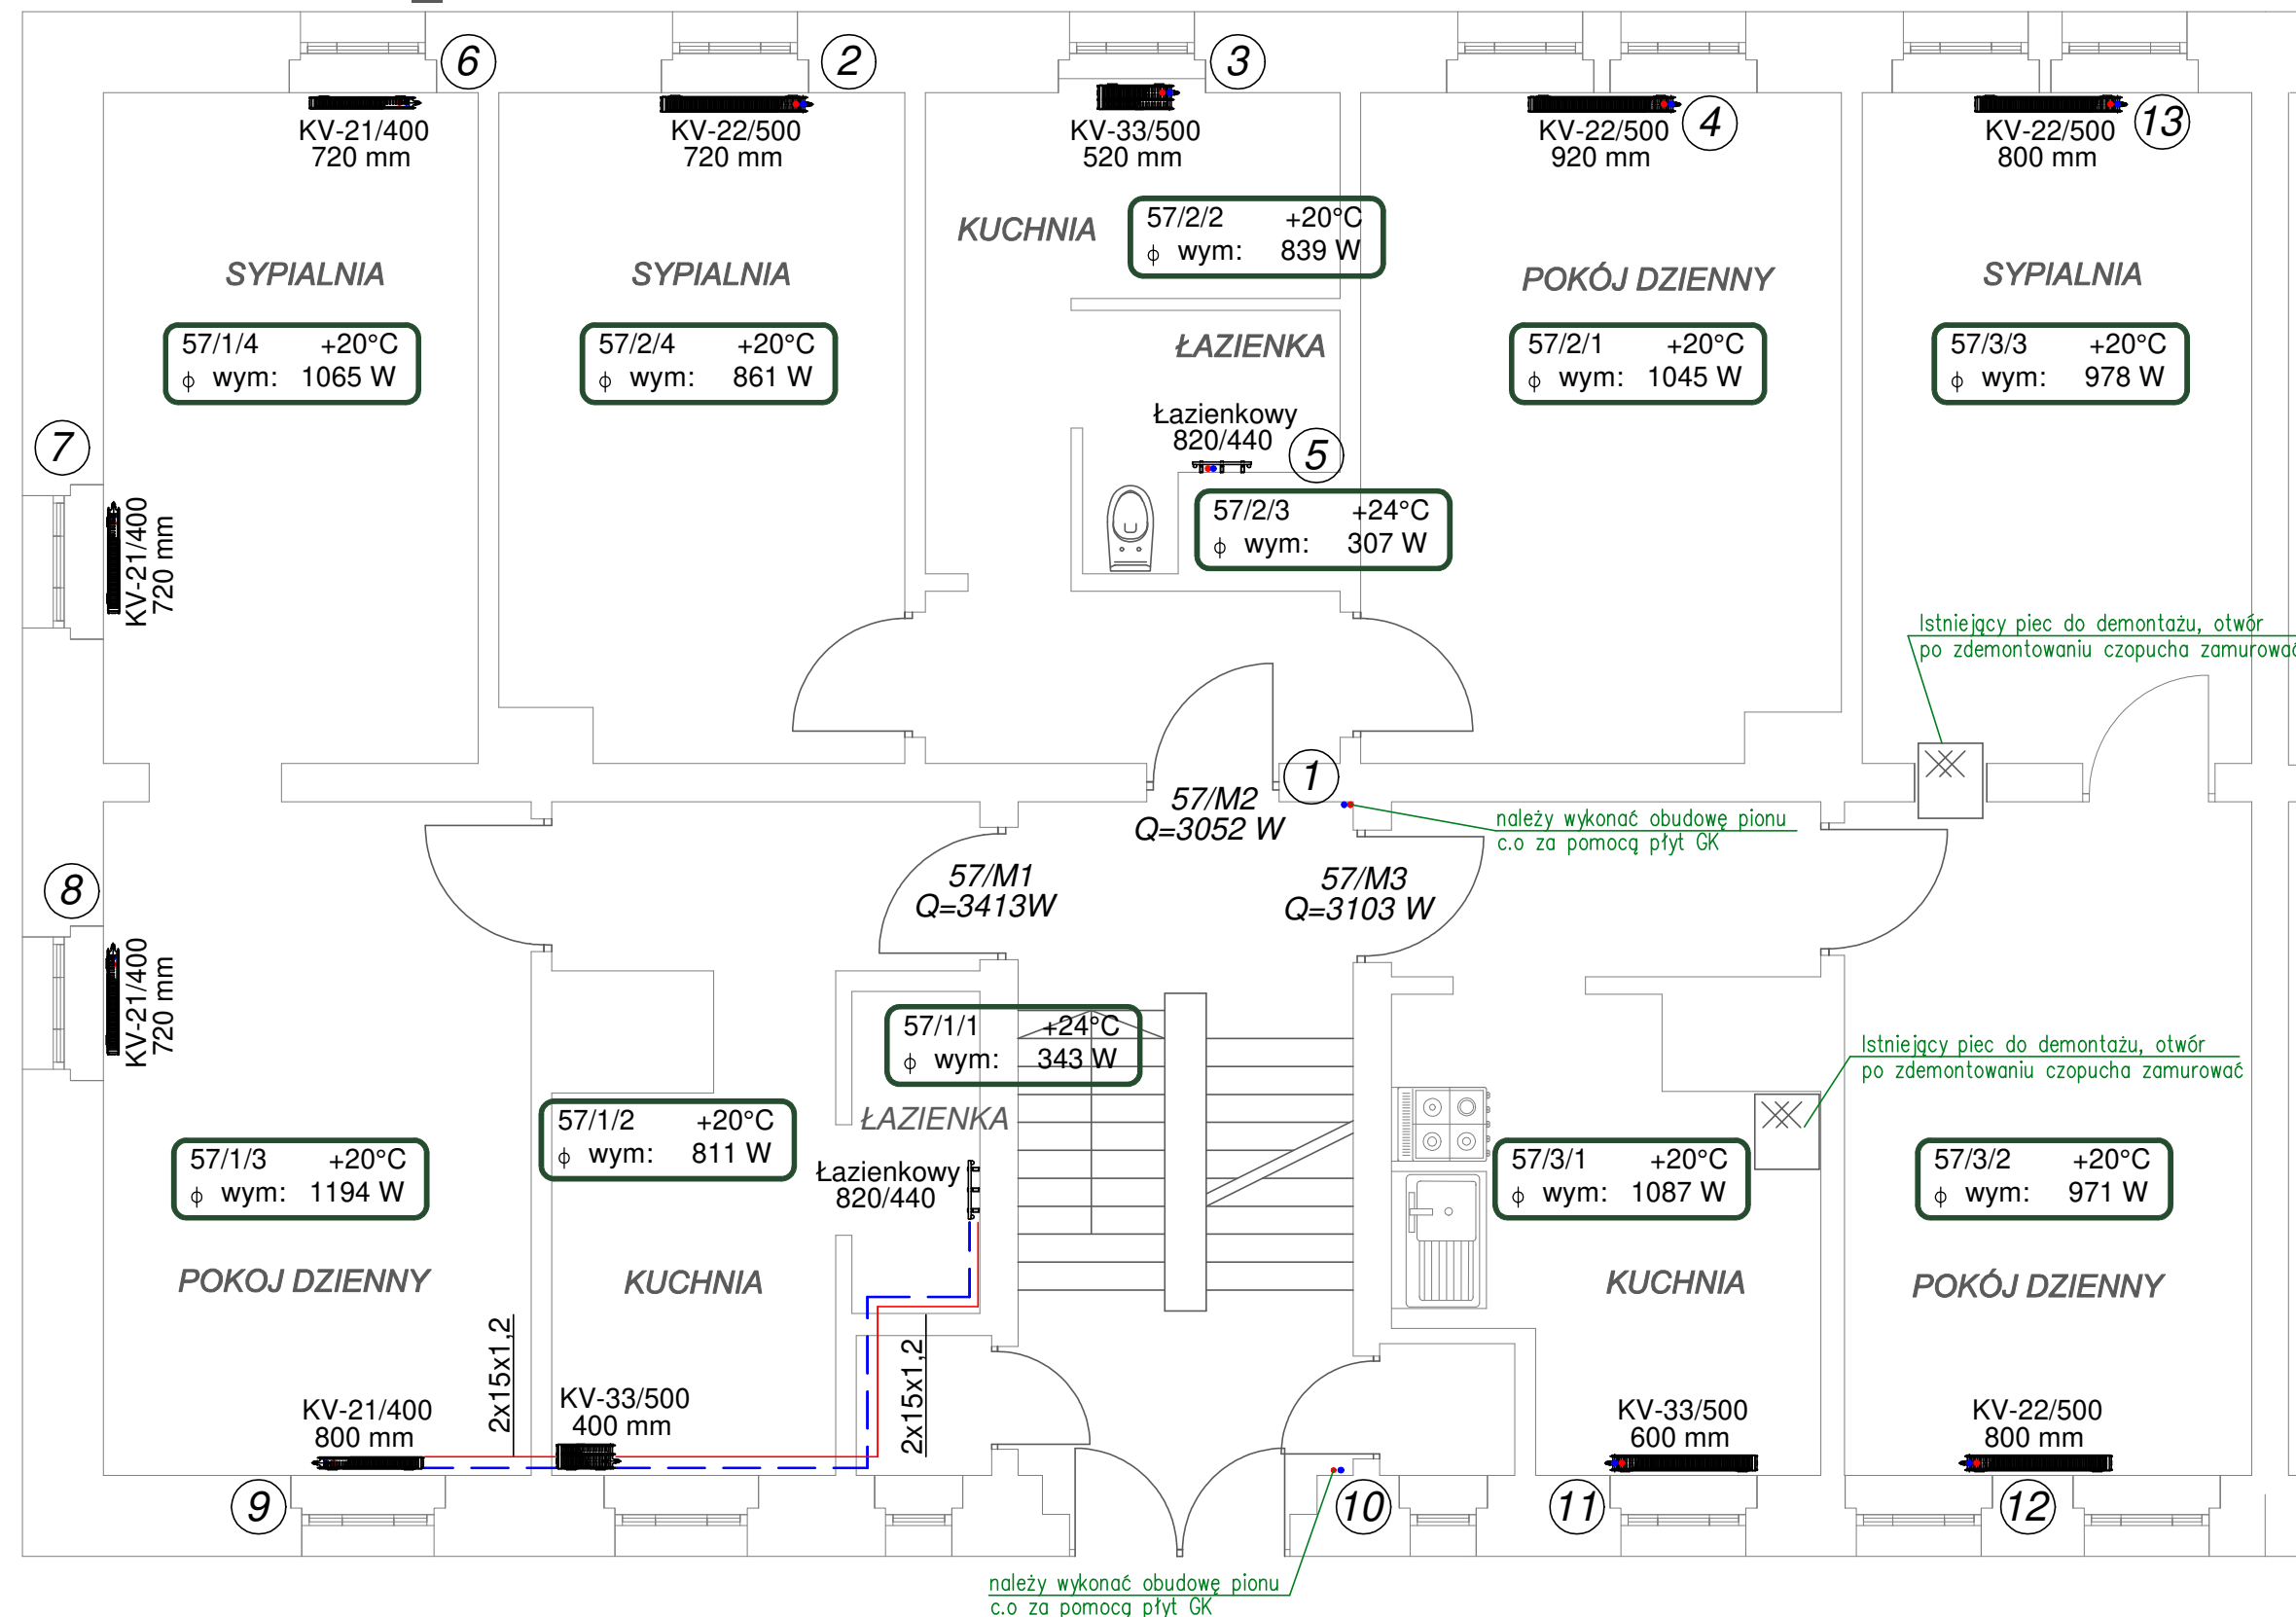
6
KV-21/400
720 mm

2
KV-22/500
720 mm

3
KV-33/500
520 mm

4
KV-22/500
920 mm

13
KV-22/500
800 mm

KUCHNIA
57/2/2 +20°C
ϕ wym: 839 W

SYPIALNIA
57/1/4 +20°C
ϕ wym: 1065 W

SYPIALNIA
57/2/4 +20°C
ϕ wym: 861 W

POKÓJ DZIENNY
57/2/1 +20°C
ϕ wym: 1045 W

SYPIALNIA
57/3/3 +20°C
ϕ wym: 978 W

ŁAZIENKA
Łazienkowy
820/440
5
57/2/3 +24°C
ϕ wym: 307 W

7
KV-21/400
720 mm

Istniejący piec do demontażu, otwór po zdemontowaniu czopucha zamurować

1
57/M2
Q=3052 W

należy wykonać obudowę pionu c.o za pomocą płyt GK

8
57/M1
Q=3413W

57/M3
Q=3103 W

KV-21/400
720 mm

57/1/1 +24°C
ϕ wym: 343 W

Istniejący piec do demontażu, otwór po zdemontowaniu czopucha zamurować

ŁAZIENKA
57/1/2 +20°C
ϕ wym: 811 W

Łazienkowy
820/440

57/1/3 +20°C
ϕ wym: 1194 W

57/3/1 +20°C
ϕ wym: 1087 W

57/3/2 +20°C
ϕ wym: 971 W

POKOJ DZIENNY
KUCHNIA
KUCHNIA
POKÓJ DZIENNY

2x15x1,2
2x15x1,2

KV-21/400
800 mm
KV-33/500
400 mm
KV-33/500
600 mm
KV-22/500
800 mm

9
10
11
12

należy wykonać obudowę pionu c.o za pomocą płyt GK